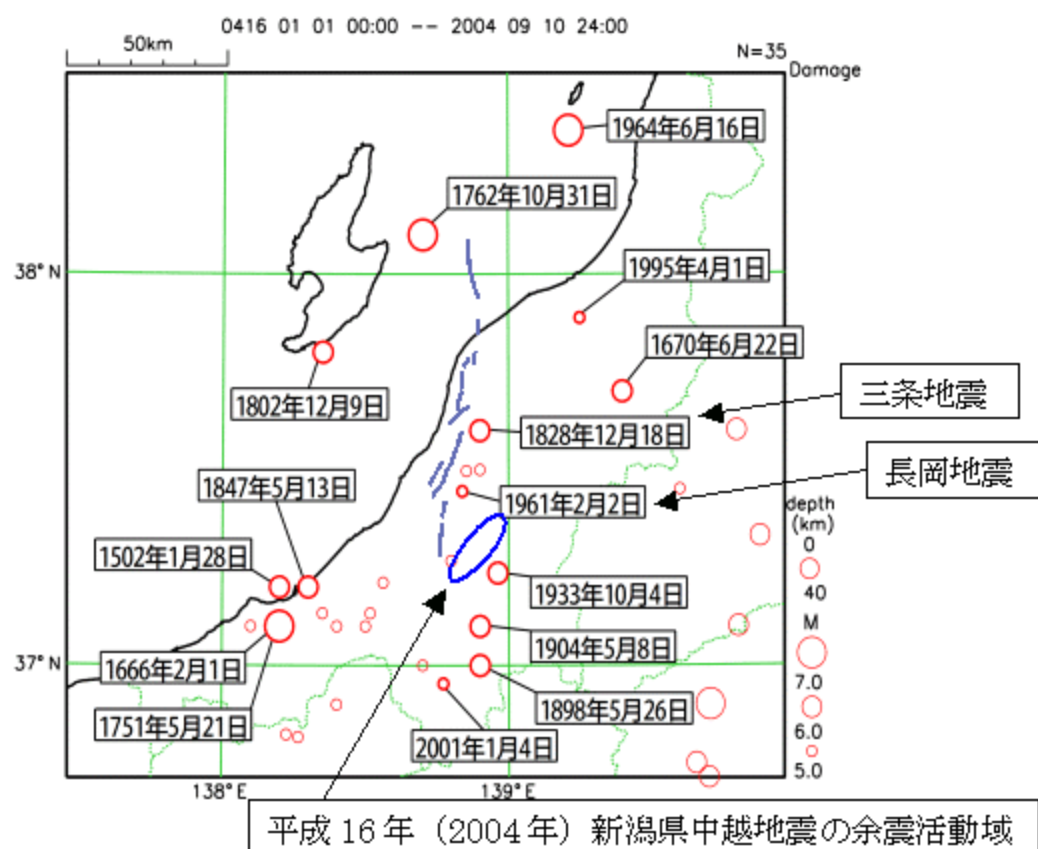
0416 01 01 00:00 -- 2004 09 10 24:00

50km

N=35
Damage

1964年6月16日

1762年10月31日

38° N

1995年4月1日

1670年6月22日

1802年12月9日

三条地震

1828年12月18日

長岡地震

1847年5月13日

1961年2月2日

depth (km)
0
40

1502年1月28日

1933年10月4日

M

1904年5月8日

37° N

1666年2月1日

7.0

1898年5月26日

6.0

1751年5月21日

2001年1月4日

5.0

138° E

139° E

平成16年（2004年）新潟県中越地震の余震活動域